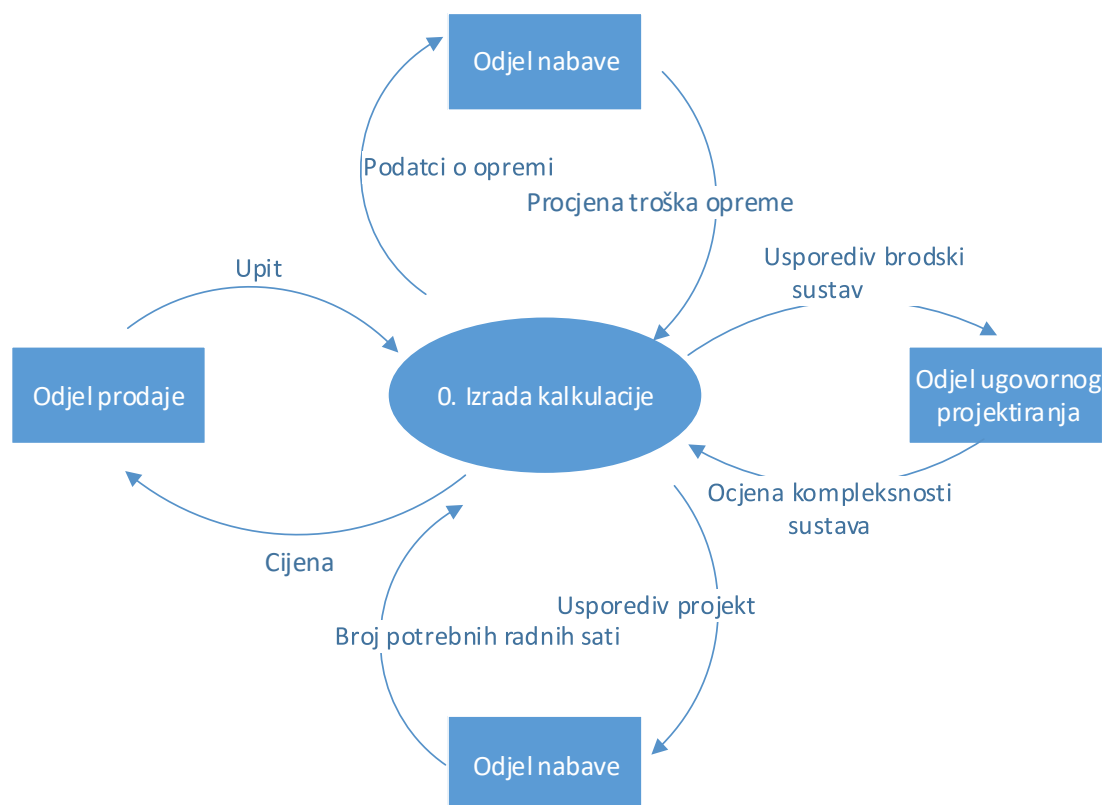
Odjel nabave

Podatci o opremi

Procjena troška opreme

Upit

Usporediv brodski sustav

Odjel prodaje

0. Izrada kalkulacije

Odjel ugovornog projektiranja

Ocjena kompleksnosti sustava

Cijena

Usporediv projekt

Broj potrebnih radnih sati

Odjel nabave